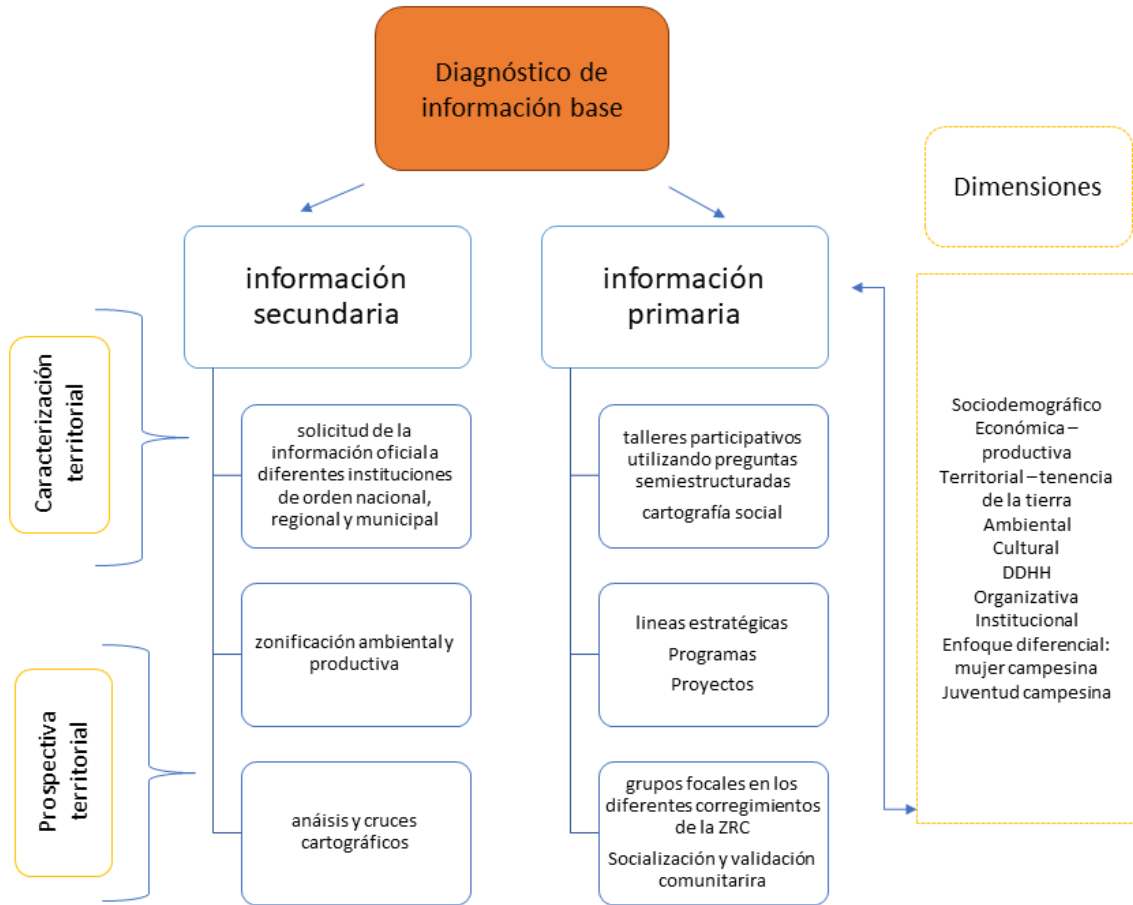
Diagnóstico de información base

Dimensiones

información secundaria

información primaria

Caracterización territorial

Prospectiva territorial

solicitud de la información oficial a diferentes instituciones de orden nacional, regional y municipal

zonificación ambiental y productiva

anáisis y cruces cartográficos

talleres participativos utilizando preguntas semiestructuradas

cartografía social

lineas estratégicas

Programas

Proyectos

grupos focales en los diferentes corregimientos de la ZRC

Socialización y validación comunitarira

Sociodemográfico
Económica – productiva
Territorial – tenencia de la tierra
Ambiental
Cultural
DDHH
Organizativa
Institucional
Enfoque diferencial: mujer campesina
Juventud campesina